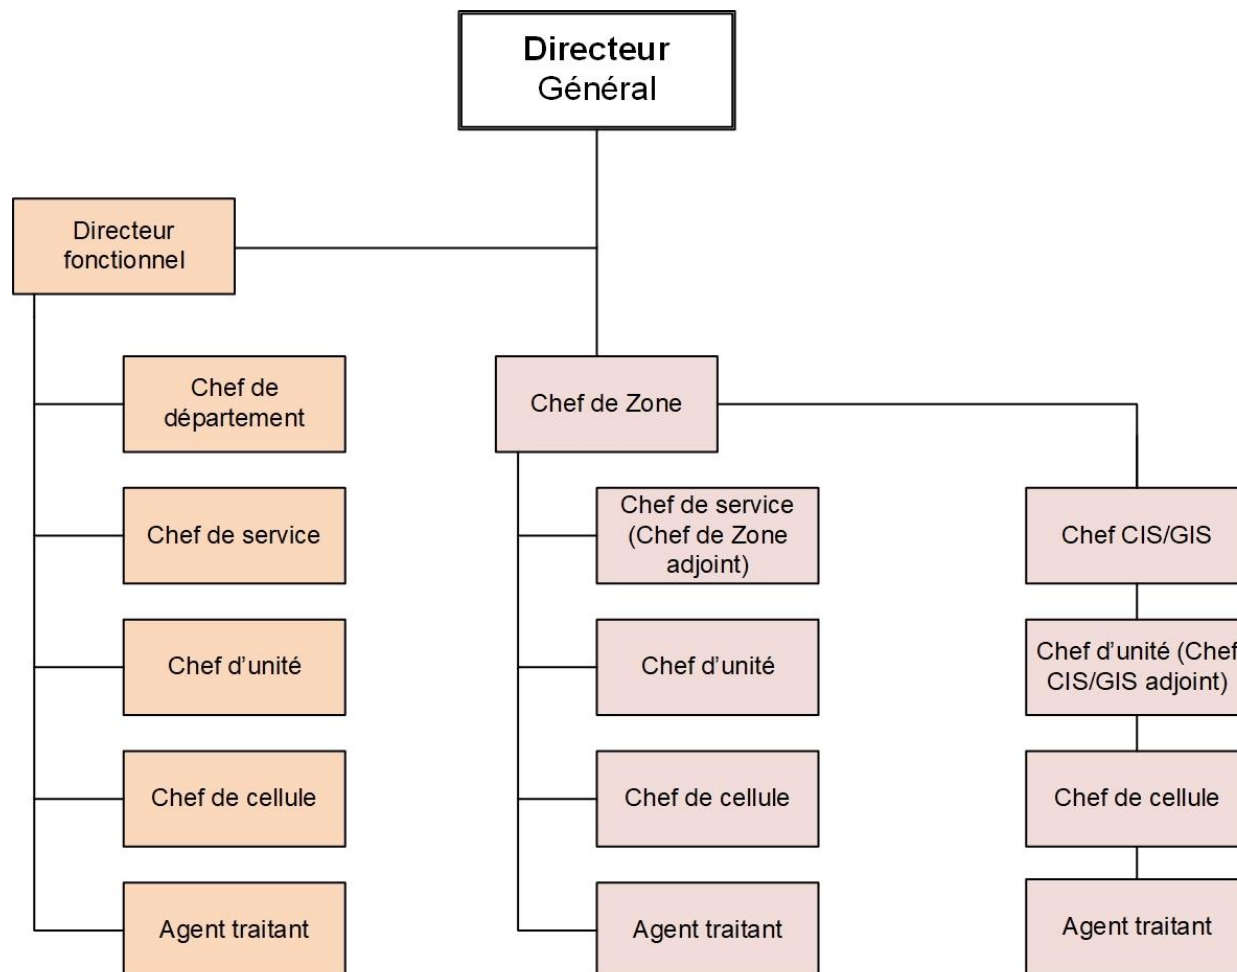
Directeur Général

Directeur fonctionnel

Chef de département

Chef de service

Chef d'unité

Chef de cellule

Agent traitant

Chef de Zone

Chef de service (Chef de Zone adjoint)

Chef d'unité

Chef de cellule

Agent traitant

Chef CIS/GIS

Chef d'unité (Chef CIS/GIS adjoint)

Chef de cellule

Agent traitant